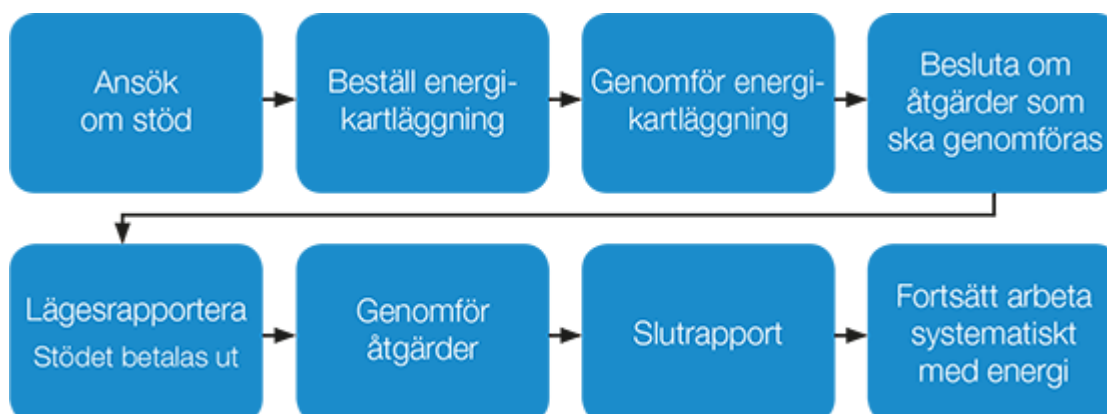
Ansök om stöd

Beställ energikartläggning

Genomför energikartläggning

Besluta om åtgärder som ska genomföras

Lägesrapportera

Stödet betalas ut

Genomför åtgärder

Slutrapport

Fortsätt arbeta systematiskt med energi